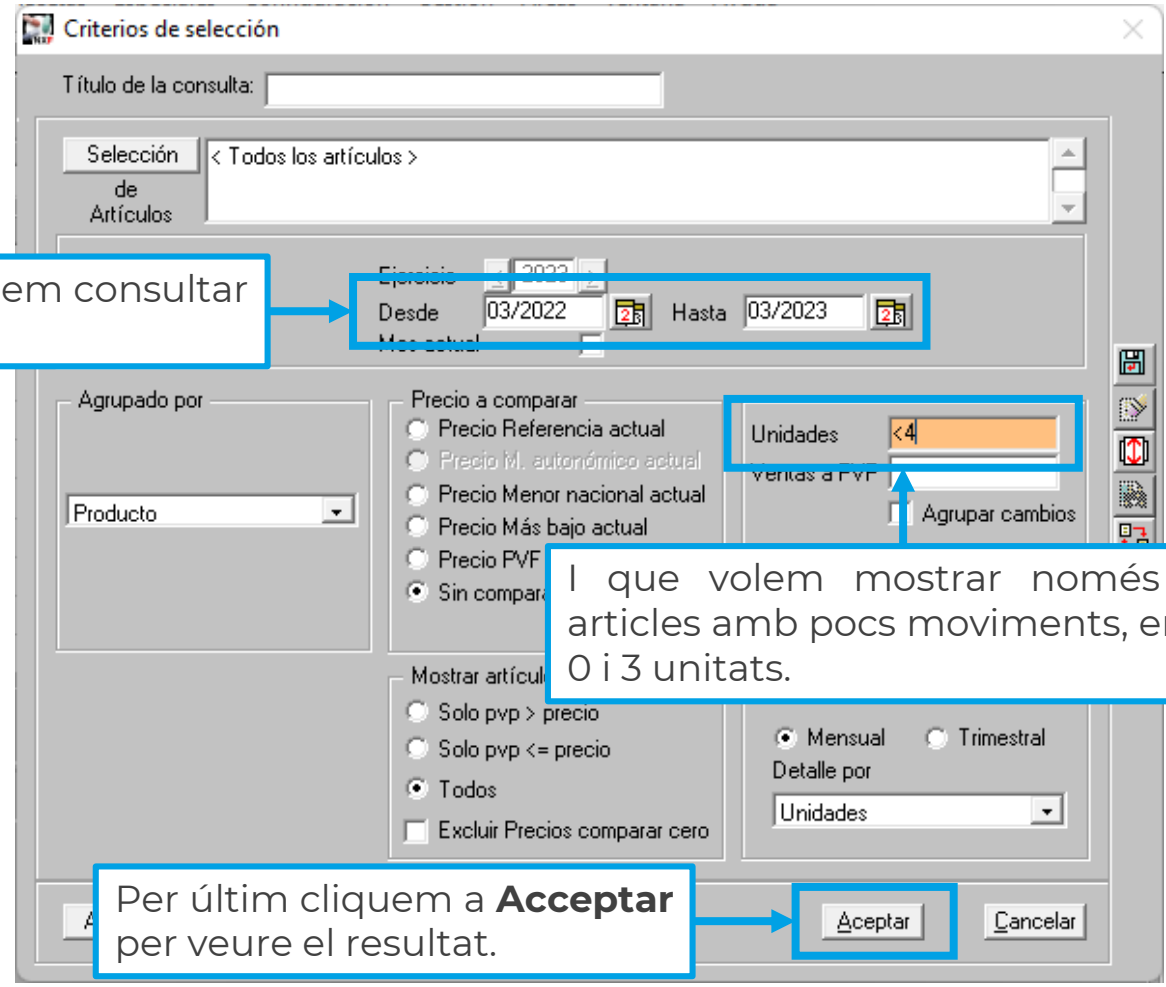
Criterios de selección

Título de la consulta:

Selección de Artículos

< Todos los artículos >

em consultar

Ejercicio 2022

Desde 03/2022 Hasta 03/2023

Mes actual

Agrupado por

Producto

Precio a comparar

Precio Referencia actual

Precio M. autonómico actual

Precio Menor nacional actual

Precio Más bajo actual

Precio PVF

Sin compara

Unidades <4

Ventas a PVP

Agrupar cambios

I que volem mostrar només articles amb pocs moviments, e 0 i 3 unitats.

Mostrar artículo

Solo pvp > precio

Solo pvp <= precio

Todos

Excluir Precios comparar cero

Mensual Trimestral

Detalle por

Unidades

Per últim cliquem a **Acceptar** per veure el resultat.

Aceptar

Cancelar